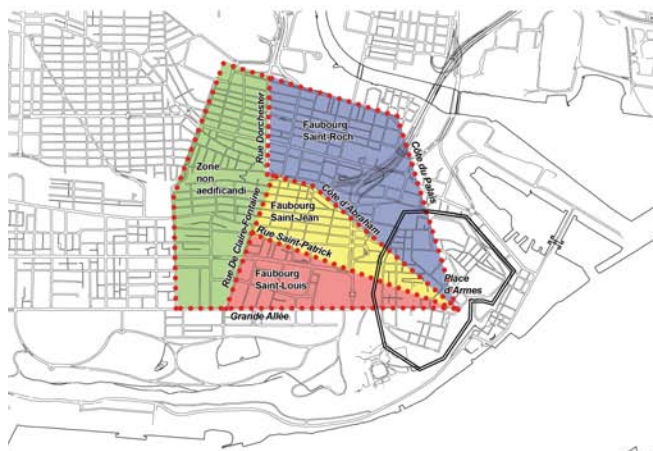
Faubourg Saint-Roch

Rue Dorchester

Côte du Palais

Zone non aedificandi

Côte d'Abraham

Faubourg Saint-Jean

Rue De Claire-Fontaine

Rue Saint-Patrick

Faubourg Saint-Louis

Place d'Armes

Grande Allée